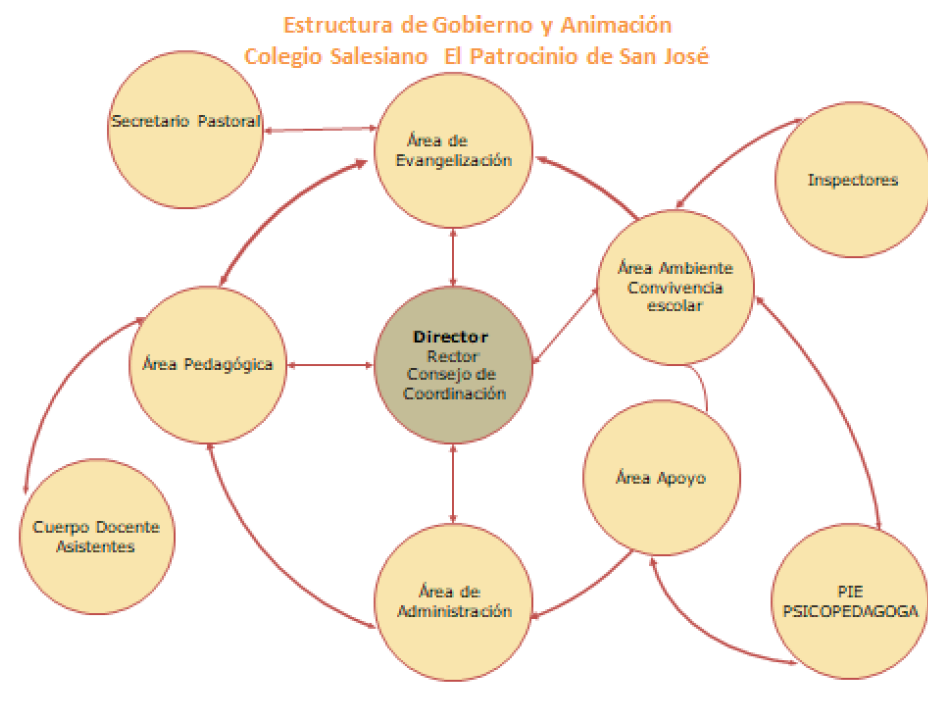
Estructura de Gobierno y Animación
Colegio Salesiano El Patrocinio de San José

Secretario Pastoral

Área de Evangelización

Inspectores

Área Ambiente Convivencia escolar

Área Pedagógica

Director
Rector
Consejo de Coordinación

Área Apoyo

Cuerpo Docente Asistentes

Área de Administración

PIE
PSICOPEDAGOGA